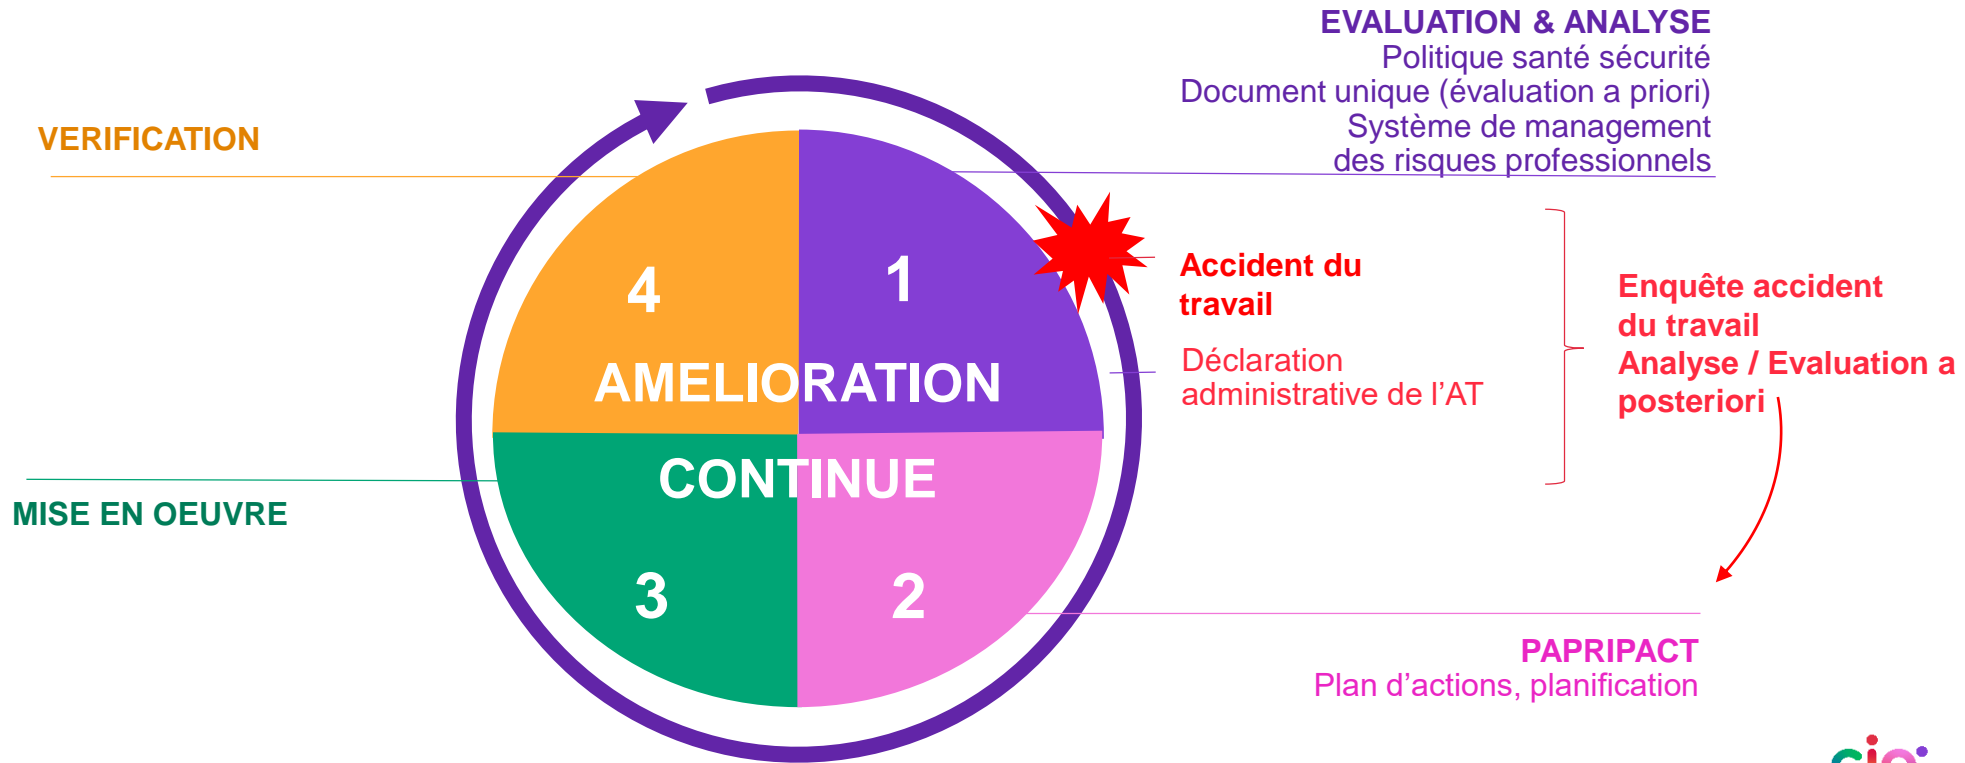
EVALUATION & ANALYSE
Politique santé sécurité
Document unique (évaluation a priori)
Système de management
des risques professionnels

VERIFICATION

4

1

AMELIORATION

CONTINUE

3

2

Accident du travail

Déclaration administrative de l'AT

Enquête accident du travail
Analyse / Evaluation a posteriori

MISE EN OEUVRE

PAPRIPACT
Plan d'actions, planification